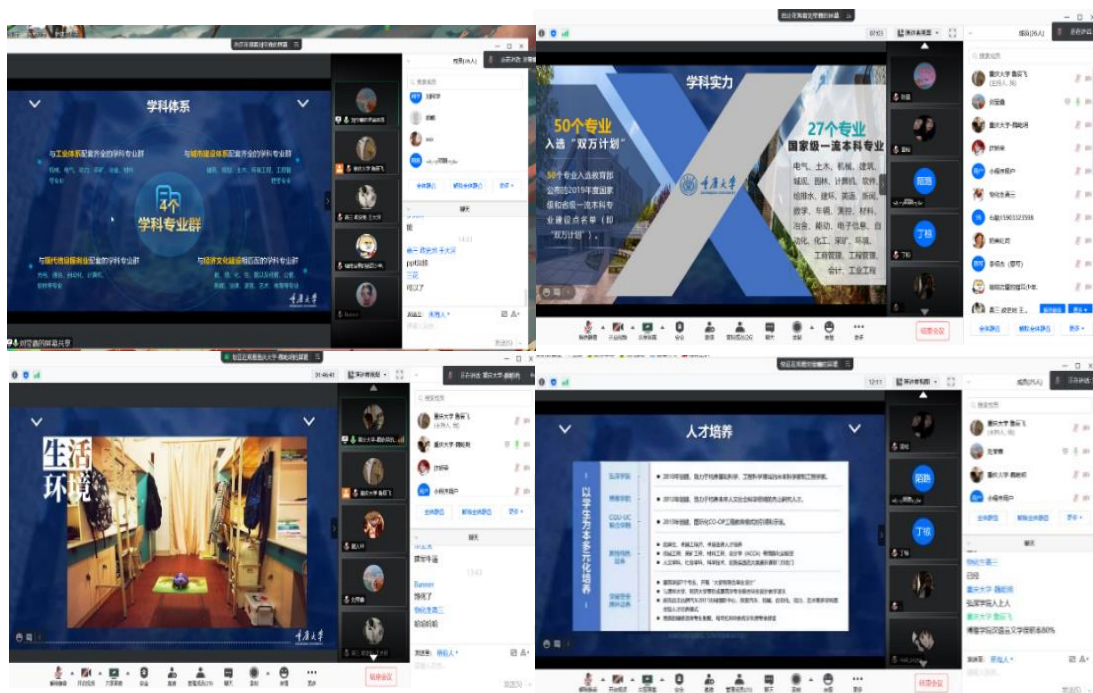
学科体系

与工业体系配套齐全的学科专业群

与城市建设体系配套齐全的学科专业群

4个
学科专业群

与现代商贸服务业配套的学科专业群

与经济文化建设相匹配的学科专业群

重庆大学

学科实力

50个专业
入选"双万计划"

50个专业入选教育部公布的2019年度国家级和省级一流本科专业建设点名单（即"双万计划"）。

27个专业
国家级一流本科专业

电气、土木、机械、建筑、城规、园林、计算机、软件、给排水、建环、英语、新闻、数学、车辆、测控、材料、冶金、能动、电子信息、自动化、化工、采矿、环境、工商管理、工程管理、会计、工业工程

重庆大学

生活
环境

重庆大学

人才培养

以学生为本多元化培养

结束会议